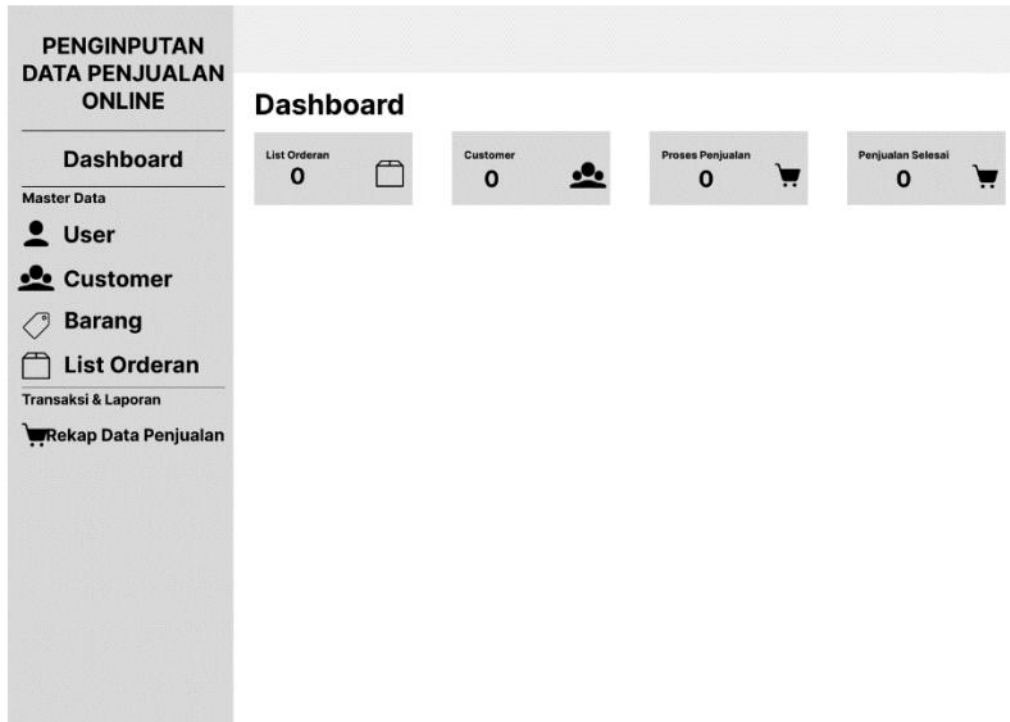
PENGINPUTAN DATA PENJUALAN ONLINE

Dashboard

Master Data

User

Customer

Barang

List Orderan

Transaksi & Laporan

Rekap Data Penjualan

Dashboard

List Orderan
0

Customer
0

Proses Penjualan
0

Penjualan Selesai
0